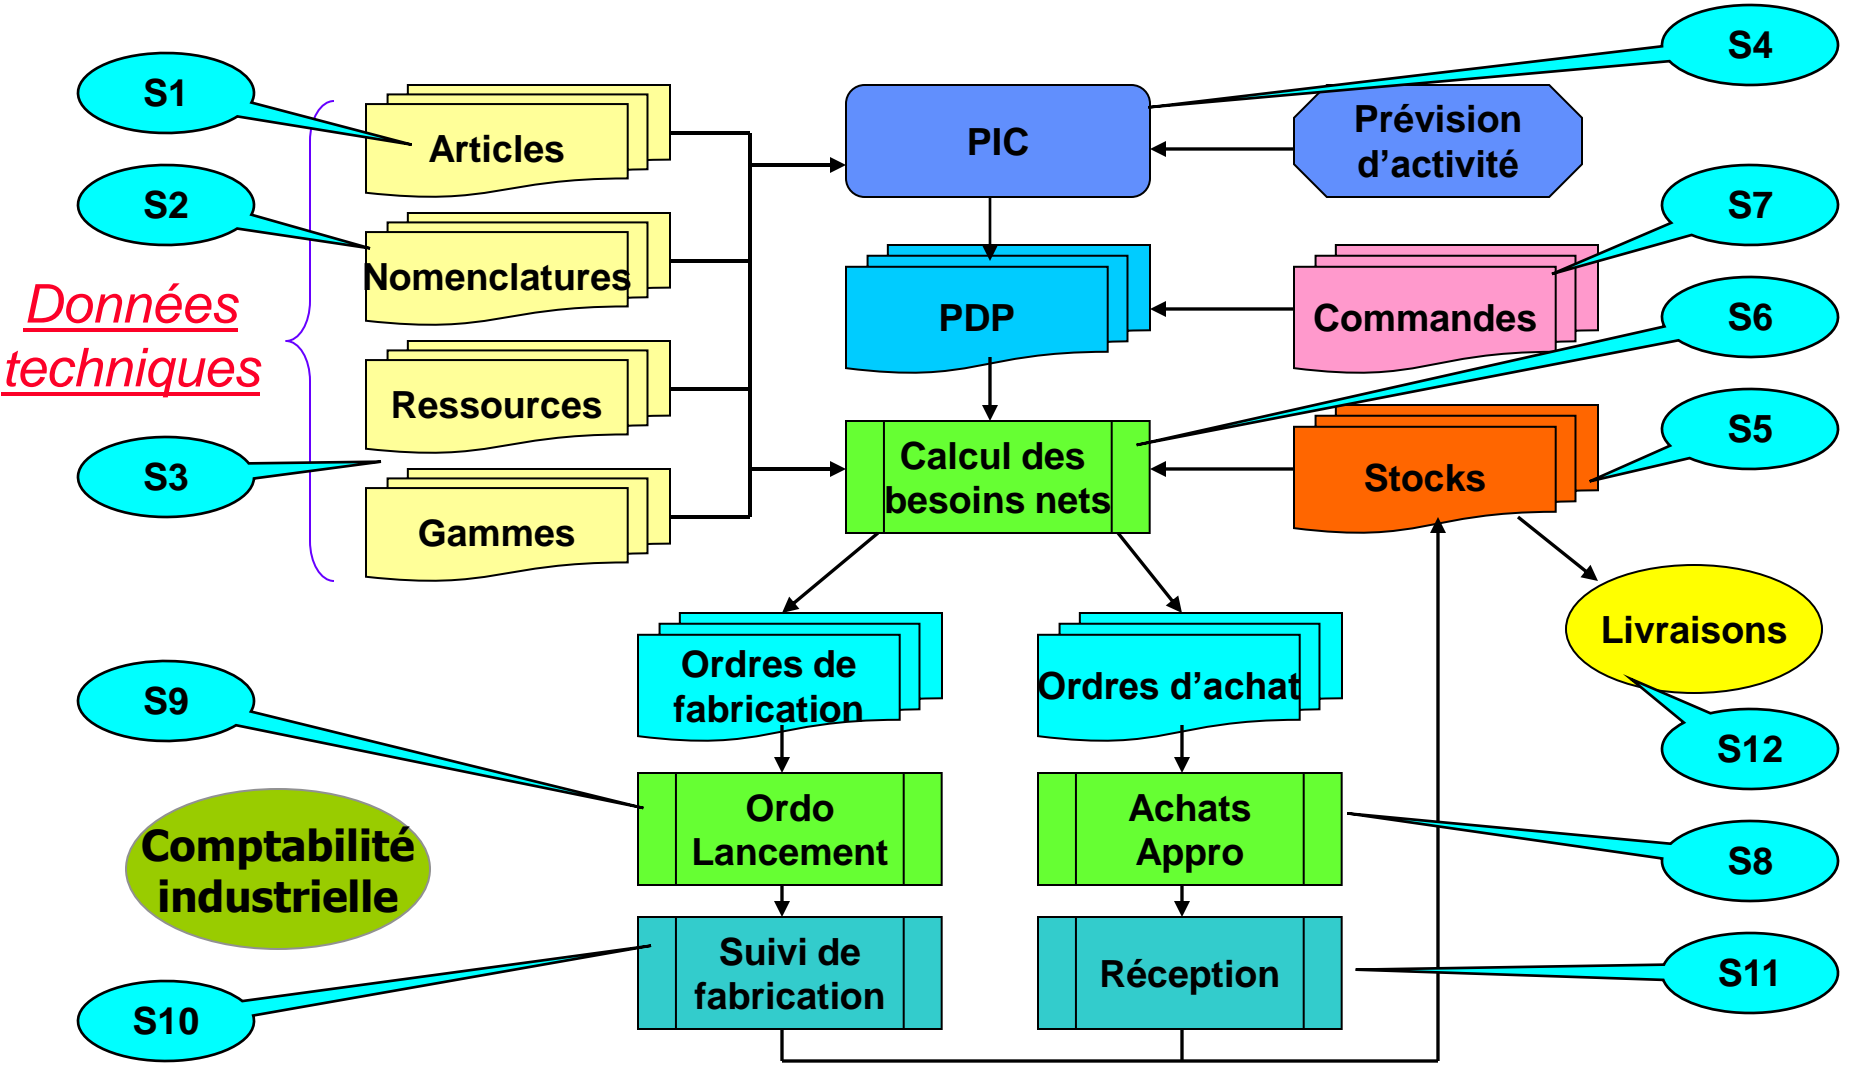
S1
S2
S3
S4
Données techniques
Articles
Nomenclatures
Ressources
Gammes
PIC
Prévision d’activité
S7
PDP
Commandes
S6
Calcul des besoins nets
Stocks
S5
Livraisons
S12
Ordres de fabrication
Ordres d’achat
S9
Ordo Lancement
Achats Appro
S8
Comptabilité industrielle
Suivi de fabrication
Réception
S11
S10